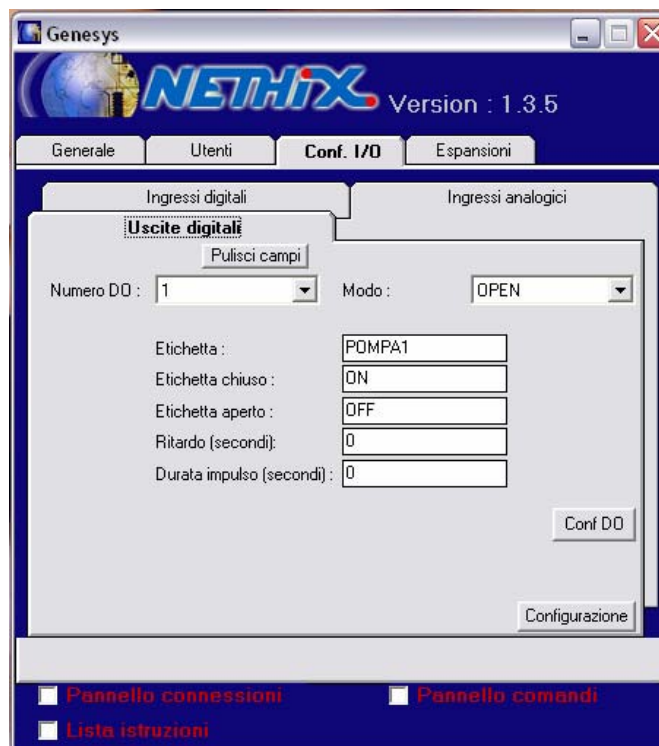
Genesys

NETHIX Version : 1.3.5

Generale
Utenti
Conf. I/O
Espansioni

Ingressi digitali
Ingressi analogici
Uscite digitali

Pulisci campi

Numero DO : 1
Modo : OPEN

Etichetta : POMPA1
Etichetta chiuso : ON
Etichetta aperto : OFF
Ritardo (secondi): 0
Durata impulso (secondi) : 0

Conf DO

Configurazione

Pannello connessioni
Pannello comandi
Lista istruzioni